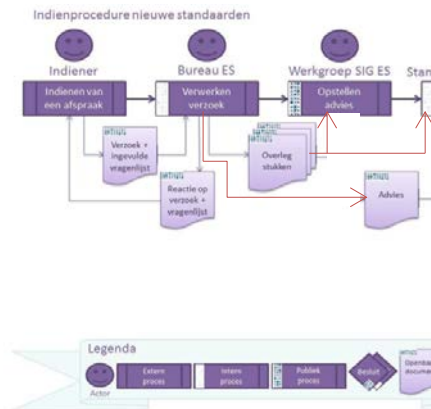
Indienprocedure nieuwe standaarden

Indiener

Indienen van een afspraak

Bureau ES

Verwerken verzoek

Werkgroep SIG ES

Opstellen advies

Stan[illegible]

Verzoek + ingevulde vragenlijst

Overleg stukken

Reactie op verzoek + vragenlijst

Advies

Legenda

Actor

Extern proces

Intern proces

Publiek proces

Besluit

Openba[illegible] docume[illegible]